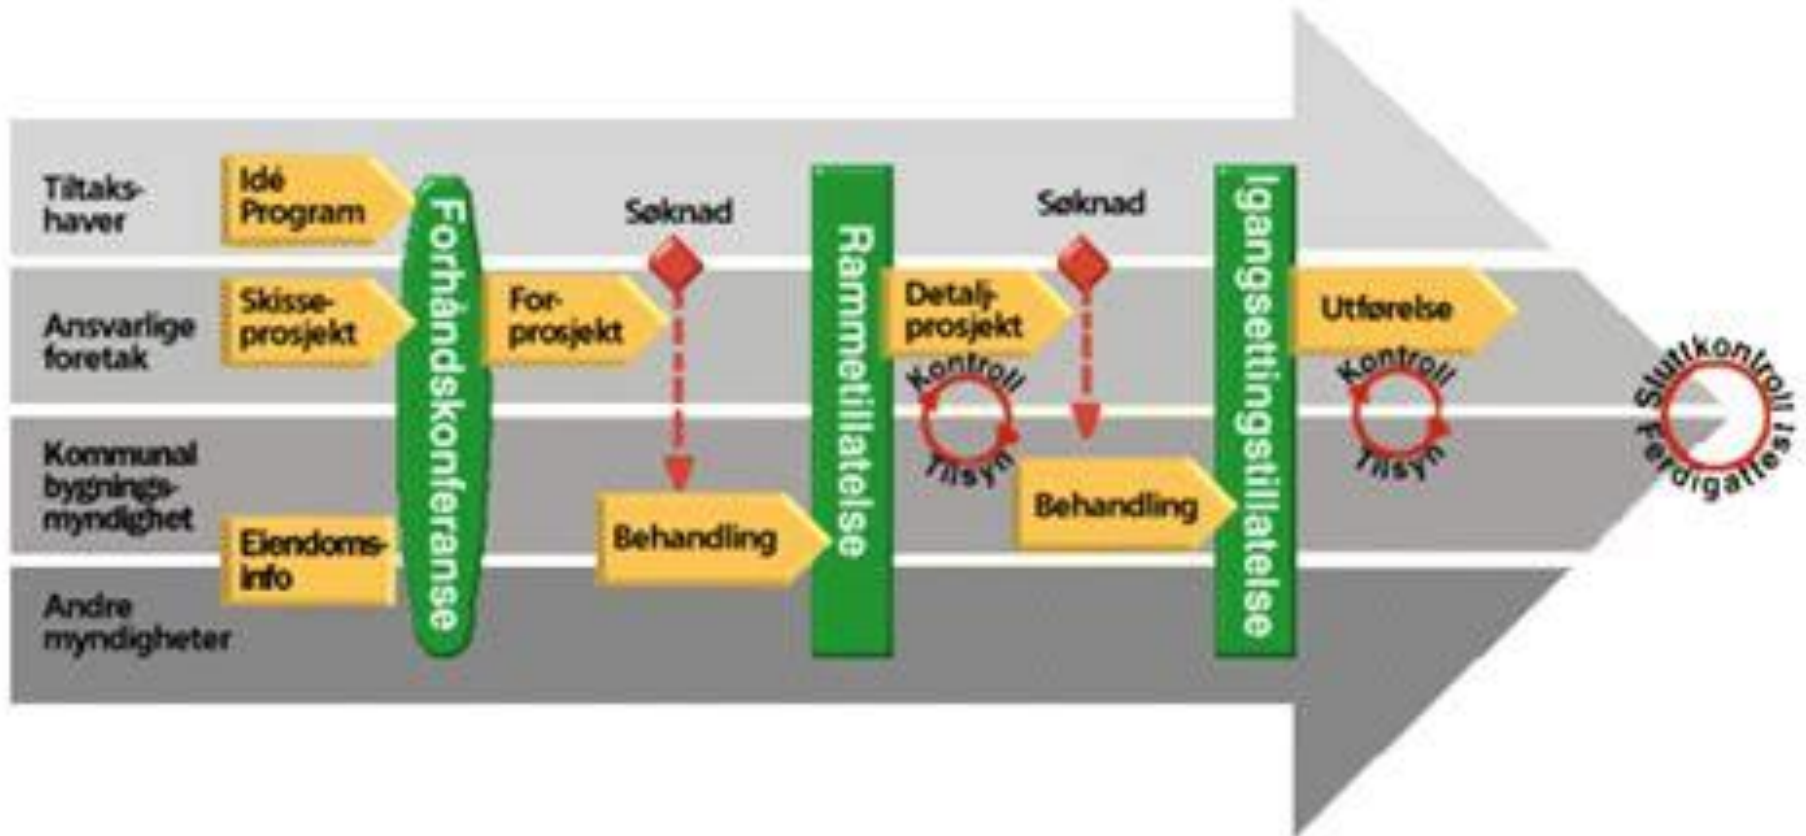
Tiltakshaver

Ansvarlige foretak

Kommunal bygningsmyndighet

Andre myndigheter

Idé Program

Skisseprosjekt

Eiendomsinfo

Forhåndskonferanse

Forprosjekt

Søknad

Behandling

Rammetillatelse

Detaljprosjekt

Kontroll

Tilsyn

Søknad

Behandling

Igangsettingstillatelse

Utførelse

Kontroll

Tilsyn

Sluttkontroll

Ferdigattest